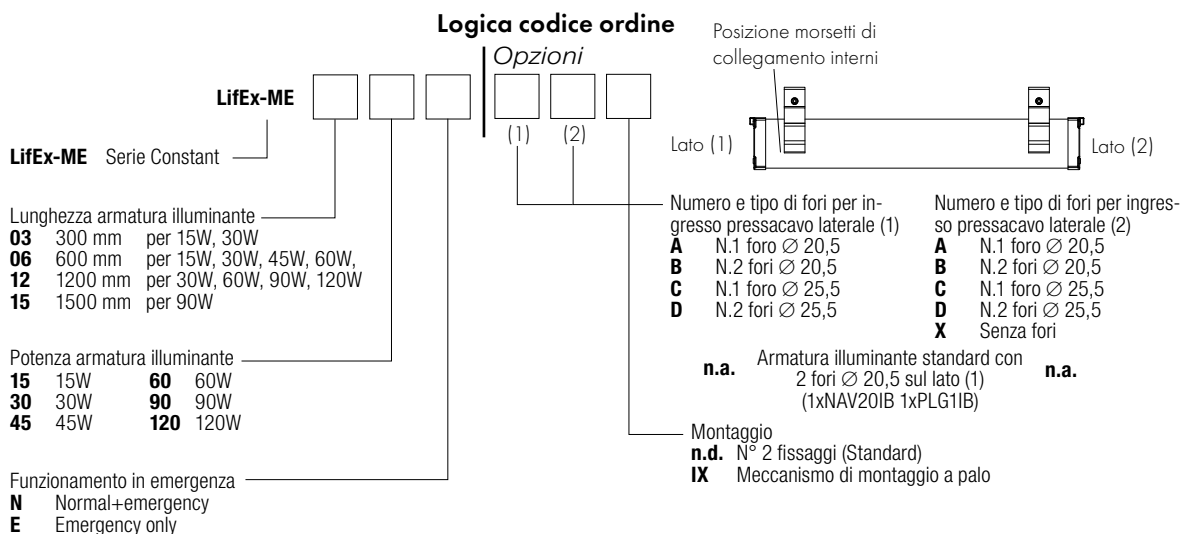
Logica codice ordine

Opzioni

Posizione morsetti di collegamento interni

LifEx-ME

(1) (2)

Lato (1) Lato (2)

LifEx-ME Serie Constant

Lunghezza armatura illuminante
**03** 300 mm per 15W, 30W
**06** 600 mm per 15W, 30W, 45W, 60W,
**12** 1200 mm per 30W, 60W, 90W, 120W
**15** 1500 mm per 90W

Potenza armatura illuminante
**15** 15W **60** 60W
**30** 30W **90** 90W
**45** 45W **120** 120W

Funzionamento in emergenza
**N** Normal+emergency
**E** Emergency only

Numero e tipo di fori per ingresso pressacavo laterale (1)
**A** N.1 foro ∅ 20,5
**B** N.2 fori ∅ 20,5
**C** N.1 foro ∅ 25,5
**D** N.2 fori ∅ 25,5

Numero e tipo di fori per ingresso pressacavo laterale (2)
**A** N.1 foro ∅ 20,5
**B** N.2 fori ∅ 20,5
**C** N.1 foro ∅ 25,5
**D** N.2 fori ∅ 25,5
**X** Senza fori

**n.a.** Armatura illuminante standard con 2 fori ∅ 20,5 sul lato (1) (1xNAV20IB 1xPLG1IB) **n.a.**

Montaggio
**n.d.** N° 2 fissaggi (Standard)
**IX** Meccanismo di montaggio a palo